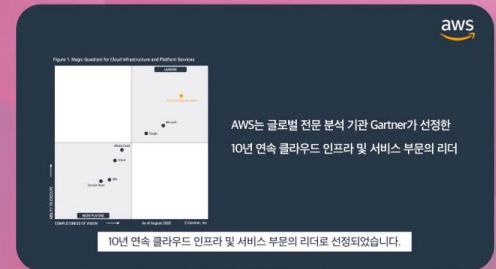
aws

Figure 1. Magic Quadrant for Cloud Infrastructure and Platform Services

LEADERS

Amazon Web Services

Microsoft

Google

Alibaba Cloud

Oracle

IBM

Tencent Cloud

NICHE PLAYERS

ABILITY TO EXECUTE

COMPLETENESS OF VISION

As of August 2020

© Gartner, Inc

AWS는 글로벌 전문 분석 기관 Gartner가 선정한 10년 연속 클라우드 인프라 및 서비스 부문의 리더

10년 연속 클라우드 인프라 및 서비스 부문의 리더로 선정되었습니다.